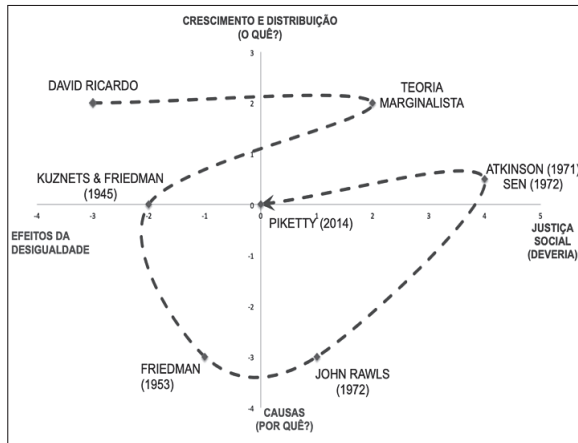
CRESCIMENTO E DISTRIBUIÇÃO
(O QUÊ?)

3

DAVID RICARDO

TEORIA MARGINALISTA

2

1

KUZNETS & FRIEDMAN
(1945)

ATKINSON (1971)
SEN (1972)

-4 -3 -2 -1 0 1 2 3 4 5

PIKETTY (2014)

EFEITOS DA DESIGUALDADE

JUSTIÇA SOCIAL
(DEVERIA)

-1

-2

-3

FRIEDMAN
(1953)

JOHN RAWLS
(1972)

-4

CAUSAS
(POR QUÊ?)